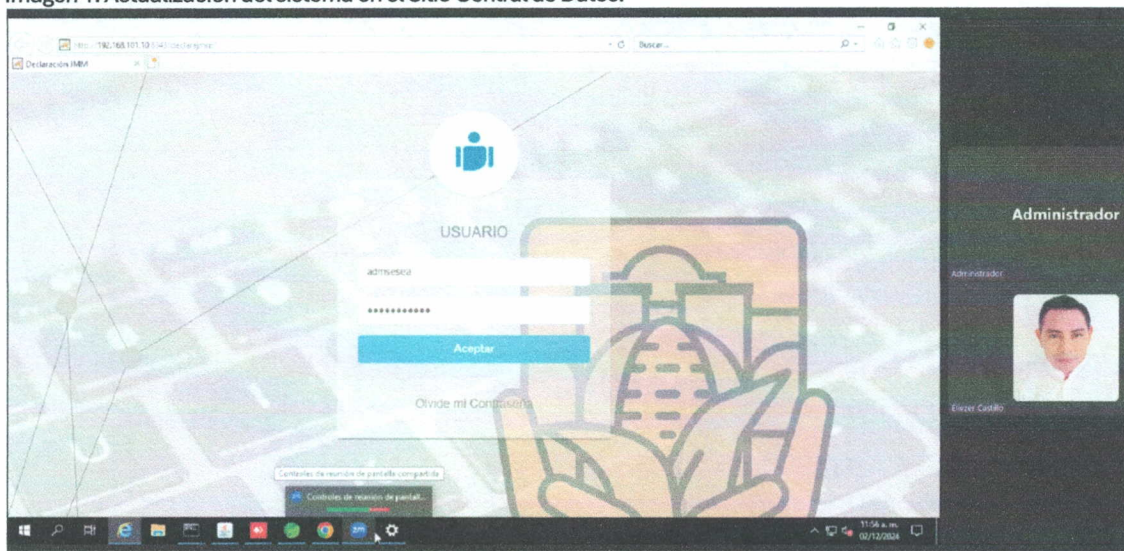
Imagen 1. Actualización del sistema en el Sitio Central de Datos.

http://192.168.101.10:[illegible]

Buscar...

Declaración IMM

USUARIO

admsesea

•••••••••••

Aceptar

Olvide mi Contraseña

Controles de reunión de pantalla compartida

Controles de reunión de pantall...

Administrador

Administrador

Eliezer Castillo

11:56 a.m.
02/12/2024